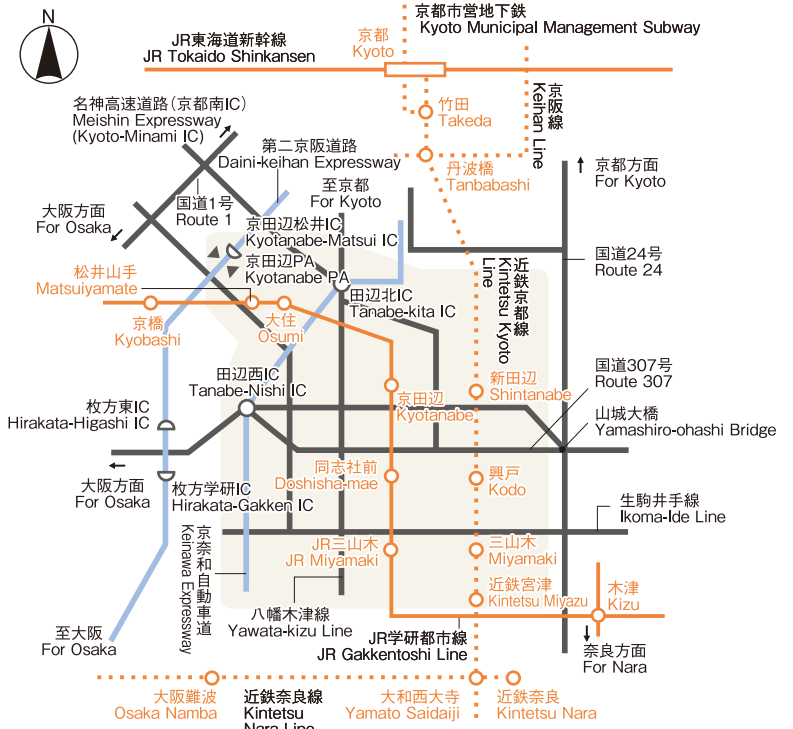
N

JR東海道新幹線
JR Tokaido Shinkansen

京都
Kyoto

京都市営地下鉄
Kyoto Municipal Management Subway

京阪線
Keihan Line

竹田
Takeda

丹波橋
Tanbabashi

名神高速道路（京都南IC）
Meishin Expressway
(Kyoto-Minami IC)

第二京阪道路
Daini-keihan Expressway

至京都
For Kyoto

京都方面
For Kyoto

国道1号
Route 1

大阪方面
For Osaka

京田辺松井IC
Kyotanabe-Matsui IC

京田辺PA
Kyotanabe PA

国道24号
Route 24

近鉄京都線
Kintetsu Kyoto Line

松井山手
Matsuiyamate

田辺北IC
Tanabe-kita IC

京橋
Kyobashi

大住
Osumi

新田辺
Shintanabe

国道307号
Route 307

田辺西IC
Tanabe-Nishi IC

京田辺
Kyotanabe

山城大橋
Yamashiro-ohashi Bridge

枚方東IC
Hirakata-Higashi IC

同志社前
Doshisha-mae

興戸
Kodo

大阪方面
For Osaka

枚方学研IC
Hirakata-Gakken IC

生駒井手線
Ikoma-Ide Line

京奈和自動車道
Keinawa Expressway

JR三山木
JR Miyamaki

三山木
Miyamaki

近鉄宮津
Kintetsu Miyazu

木津
Kizu

八幡木津線
Yawata-kizu Line

至大阪
For Osaka

JR学研都市線
JR Gakkentoshi Line

奈良方面
For Nara

大阪難波
Osaka Namba

近鉄奈良線
Kintetsu Nara Line

大和西大寺
Yamato Saidaiji

近鉄奈良
Kintetsu Nara